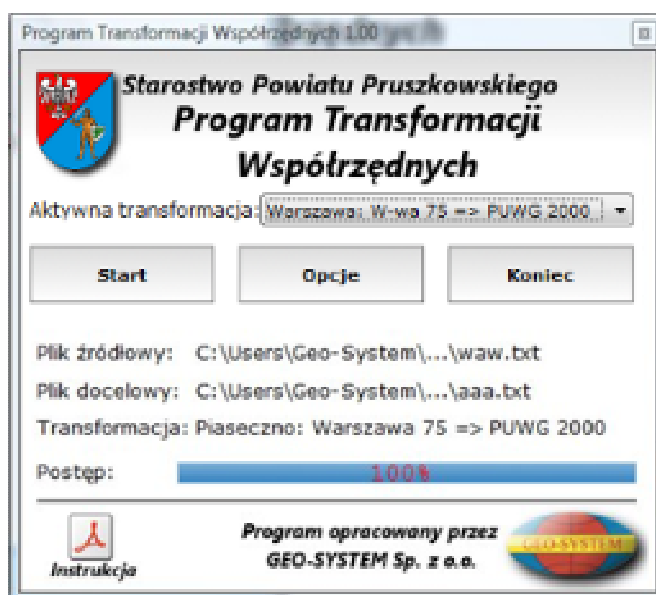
Program Transformacji Współrzędnych 1.00 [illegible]

Starostwo Powiatu Pruszkowskiego
Program Transformacji Współrzędnych

Aktywna transformacja: Warszawa: W-wa 75 => PUWG 2000

Start
Opcje
Koniec

Plik źródłowy: C:\Users\Geo-System\...\waw.txt
Plik docelowy: C:\Users\Geo-System\...\aaa.txt
Transformacja: Piaseczno: Warszawa 75 => PUWG 2000
Postęp: 100%

Instrukcja

Program opracowany przez GEO-SYSTEM Sp. z o.o.

GEO-SYSTEM